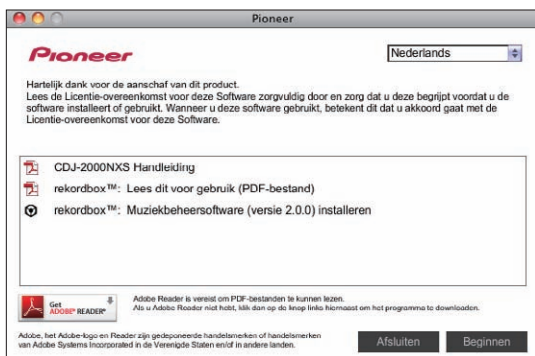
Pioneer

Pioneer

Nederlands

Hartelijk dank voor de aanschaf van dit product.
Lees de Licentie-overeenkomst voor deze Software zorgvuldig door en zorg dat u deze begrijpt voordat u de software installeert of gebruikt. Wanneer u deze software gebruikt, betekent dit dat u akkoord gaat met de Licentie-overeenkomst voor deze Software.

CDJ-2000NXS Handleiding

rekordbox™: Lees dit voor gebruik (PDF-bestand)

rekordbox™: Muziekbeheersoftware (versie 2.0.0) installeren

Get ADOBE® READER®

Adobe Reader is vereist om PDF-bestanden te kunnen lezen.
Als u Adobe Reader niet hebt, klik dan op de knop links hiernaast om het programma te downloaden.

Adobe, het Adobe-logo en Reader zijn gedeponeerde handelsmerken of handelsmerken van Adobe Systems Incorporated in de Verenigde Staten en/of in andere landen.

Afsluiten

Beginnen